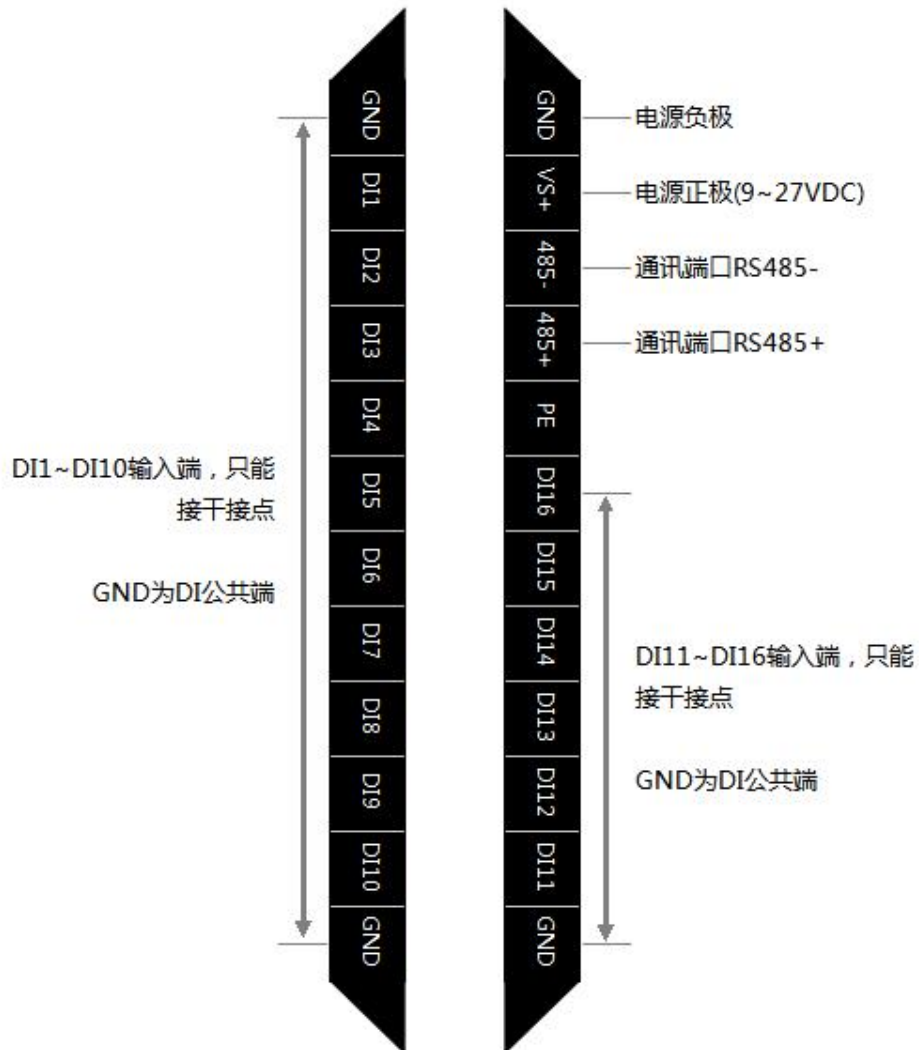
GND
DI1
DI2
DI3
DI4
DI5
DI6
DI7
DI8
DI9
DI10
GND

DI1~DI10输入端，只能接干接点

GND为DI公共端

GND
VS+
485-
485+
PE
DI16
DI15
DI14
DI13
DI12
DI11
GND

电源负极
电源正极(9~27VDC)
通讯端口RS485-
通讯端口RS485+

DI11~DI16输入端，只能接干接点

GND为DI公共端